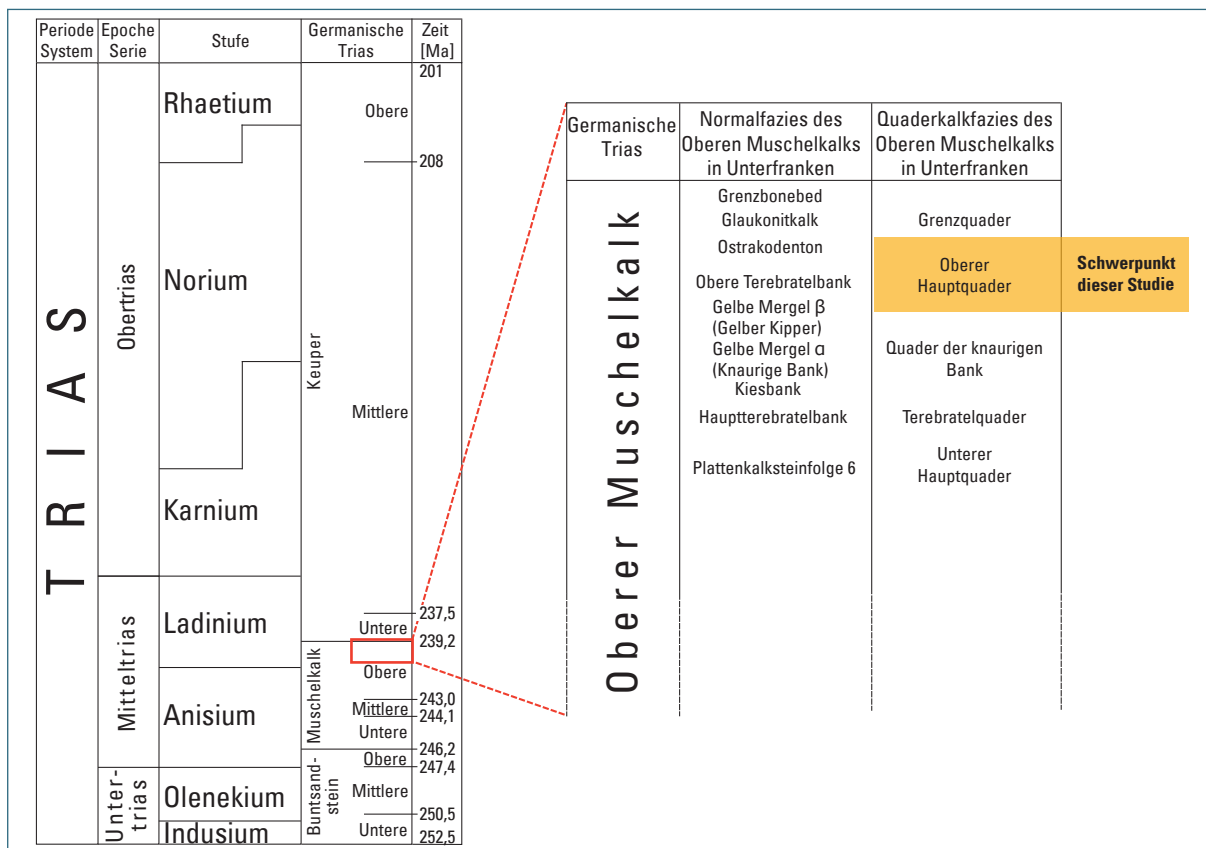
| Periode System | Epoche Serie | Stufe | Germanische Trias | | Zeit [Ma] |
|---|---|---|---|---|---|
| TRIAS | Obertrias | Rhaetium | Keuper | Obere | 201 |
| | | | | | 208 |
| | | Norium | | Mittlere | |
| | | Karnium | | | |
| | Mitteltrias | Ladinium | | Untere | 237,5 |
| | | | Muschelkalk | | 239,2 |
| | | Anisium | | Obere | 243,0 |
| | | | | Mittlere | 244,1 |
| | | | | Untere | 246,2 |
| | Untertrias | Olenekium | Buntsandstein | Obere | 247,4 |
| | | | | Mittlere | 250,5 |
| | | Indusium | | Untere | 252,5 |

| Germanische Trias | Normalfazies des Oberen Muschelkalks in Unterfranken | Quaderkalkfazies des Oberen Muschelkalks in Unterfranken |
|---|---|---|
| Oberer Muschelkalk | Grenzbonebed | |
| | Glaukonitkalk | Grenzquader |
| | Ostrakodenton | |
| | Obere Terebratelbank | Oberer Hauptquader |
| | Gelbe Mergel β (Gelber Kipper) | |
| | Gelbe Mergel α (Knaurige Bank) | Quader der knaurigen Bank |
| | Kiesbank | |
| | Haupttterebratelbank | Terebratelquader |
| | Plattenkalksteinfolge 6 | Unterer Hauptquader |

Schwerpunkt dieser Studie